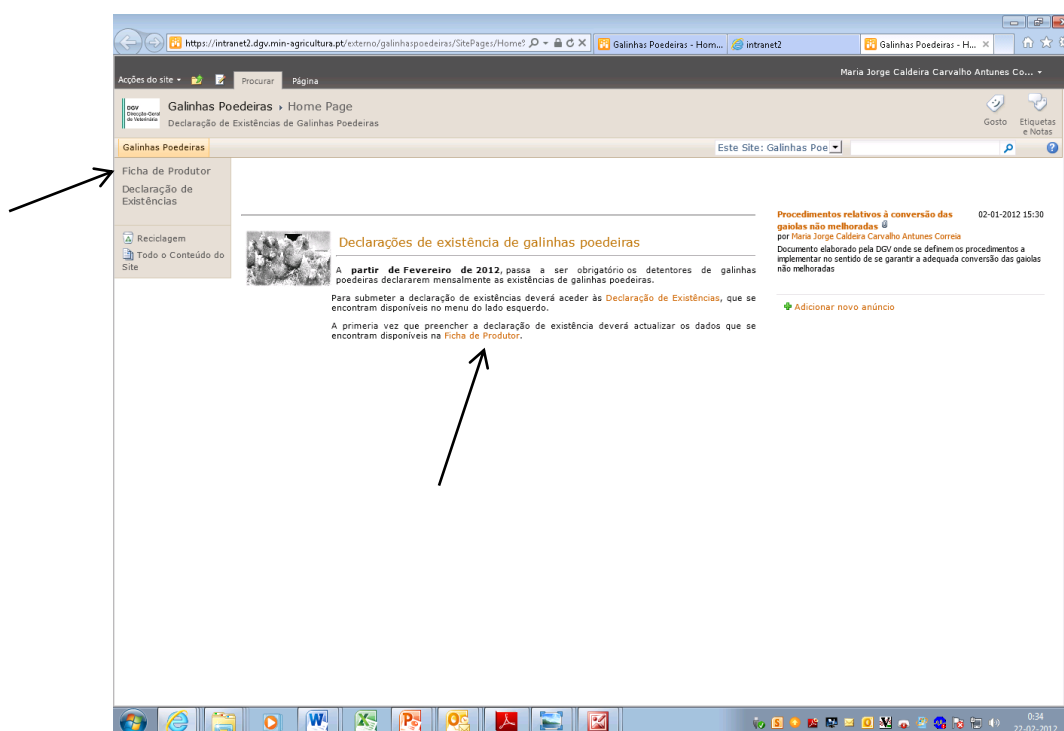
https://intranet2.dgv.min-agricultura.pt/externo/galinhaspoedeiras/SitePages/Home.

Galinhas Poedeiras - Hom...

intranet2

Galinhas Poedeiras - H...

Acções do site

Procurar

Página

Maria Jorge Caldeira Carvalho Antunes Co...

DGV Direcção-Geral de Veterinária

Galinhas Poedeiras › Home Page

Declaração de Existências de Galinhas Poedeiras

Gosto

Etiquetas e Notas

Galinhas Poedeiras

Este Site: Galinhas Poe

Ficha de Produtor

Declaração de Existências

Reciclagem

Todo o Conteúdo do Site

Declarações de existência de galinhas poedeiras

A **partir de Fevereiro de 2012**, passa a ser obrigatório os detentores de galinhas poedeiras declararem mensalmente as existências de galinhas poedeiras.

Para submeter a declaração de existências deverá aceder às Declaração de Existências, que se encontram disponíveis no menu do lado esquerdo.

A primeria vez que preencher a declaração de existência deverá actualizar os dados que se encontram disponíveis na Ficha de Produtor.

Procedimentos relativos à conversão das gaiolas não melhoradas

02-01-2012 15:30

por Maria Jorge Caldeira Carvalho Antunes Correia

Documento elaborado pela DGV onde se definem os procedimentos a implementar no sentido de se garantir a adequada conversão das gaiolas não melhoradas

Adicionar novo anúncio

0:34

22-02-2012